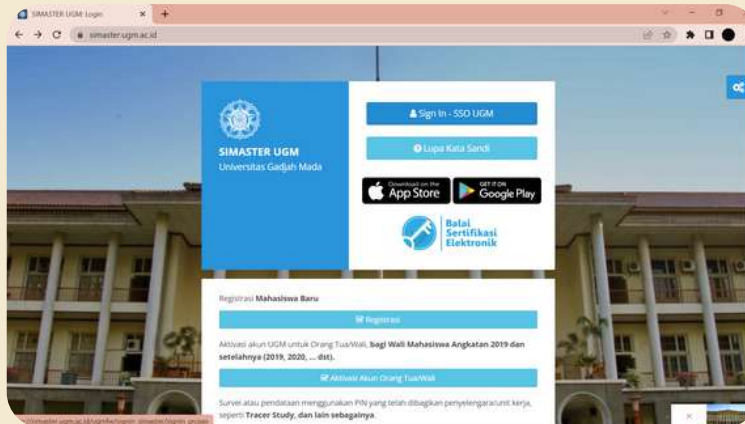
SIMASTER UGM: Login
simaster.ugm.ac.id

SIMASTER UGM
Universitas Gadjah Mada

Sign In - SSO UGM
Lupa Kata Sandi

Download on the App Store
GET IT ON Google Play

Balai Sertifikasi Elektronik

Registrasi Mahasiswa Baru
Registrasi

Aktivasi akun UGM untuk Orang Tua/Wali, bagi Wali Mahasiswa Angkatan 2019 dan setelahnya (2019, 2020, ... dst).
Aktivasi Akun Orang Tua/Wali

Survei atau pendataan menggunakan PIN yang telah dibagikan penyelenggara/unit kerja, seperti Tracer Study, dan lain sebagainya.

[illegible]